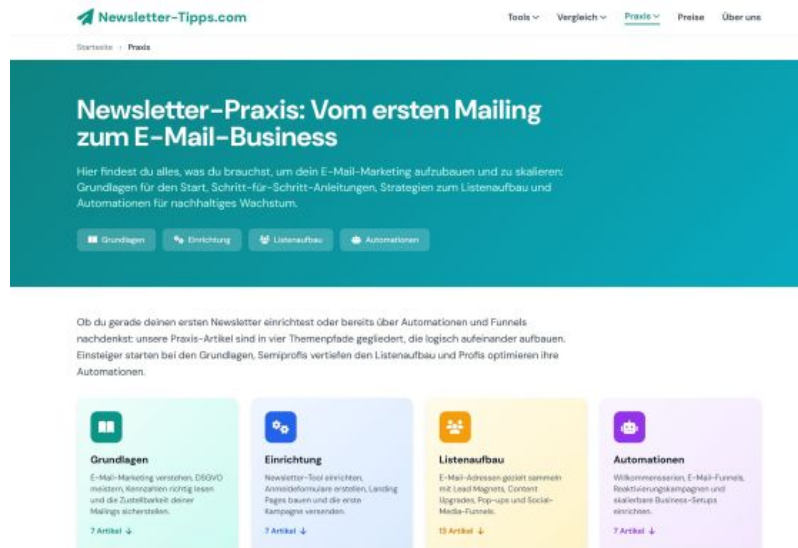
Newsletter-Tipps.com

Tools ⌄ Vergleich ⌄ Praxis ⌄ Preise Über uns

Startseite › Praxis

Newsletter-Praxis: Vom ersten Mailing zum E-Mail-Business

Hier findest du alles, was du brauchst, um dein E-Mail-Marketing aufzubauen und zu skalieren: Grundlagen für den Start, Schritt-für-Schritt-Anleitungen, Strategien zum Listenaufbau und Automationen für nachhaltiges Wachstum.

Grundlagen Einrichtung Listenaufbau Automationen

Ob du gerade deinen ersten Newsletter einrichtest oder bereits über Automationen und Funnels nachdenkst: unsere Praxis-Artikel sind in vier Themenpfade gegliedert, die logisch aufeinander aufbauen. Einsteiger starten bei den Grundlagen, Semiprofis vertiefen den Listenaufbau und Profis optimieren ihre Automationen.

Grundlagen
E-Mail-Marketing verstehen, DSGVO meistern, Kennzahlen richtig lesen und die Zustellbarkeit deiner Mailings sicherstellen.
7 Artikel ↓

Einrichtung
Newsletter-Tool einrichten, Anmeldeformulare erstellen, Landing Pages bauen und die erste Kampagne versenden.
7 Artikel ↓

Listenaufbau
E-Mail-Adressen gezielt sammeln mit Lead Magnets, Content Upgrades, Pop-ups und Social-Media-Funnels.
13 Artikel ↓

Automationen
Willkommensserien, E-Mail-Funnels, Reaktivierungskampagnen und skalierbare Business-Setups einrichten.
7 Artikel ↓